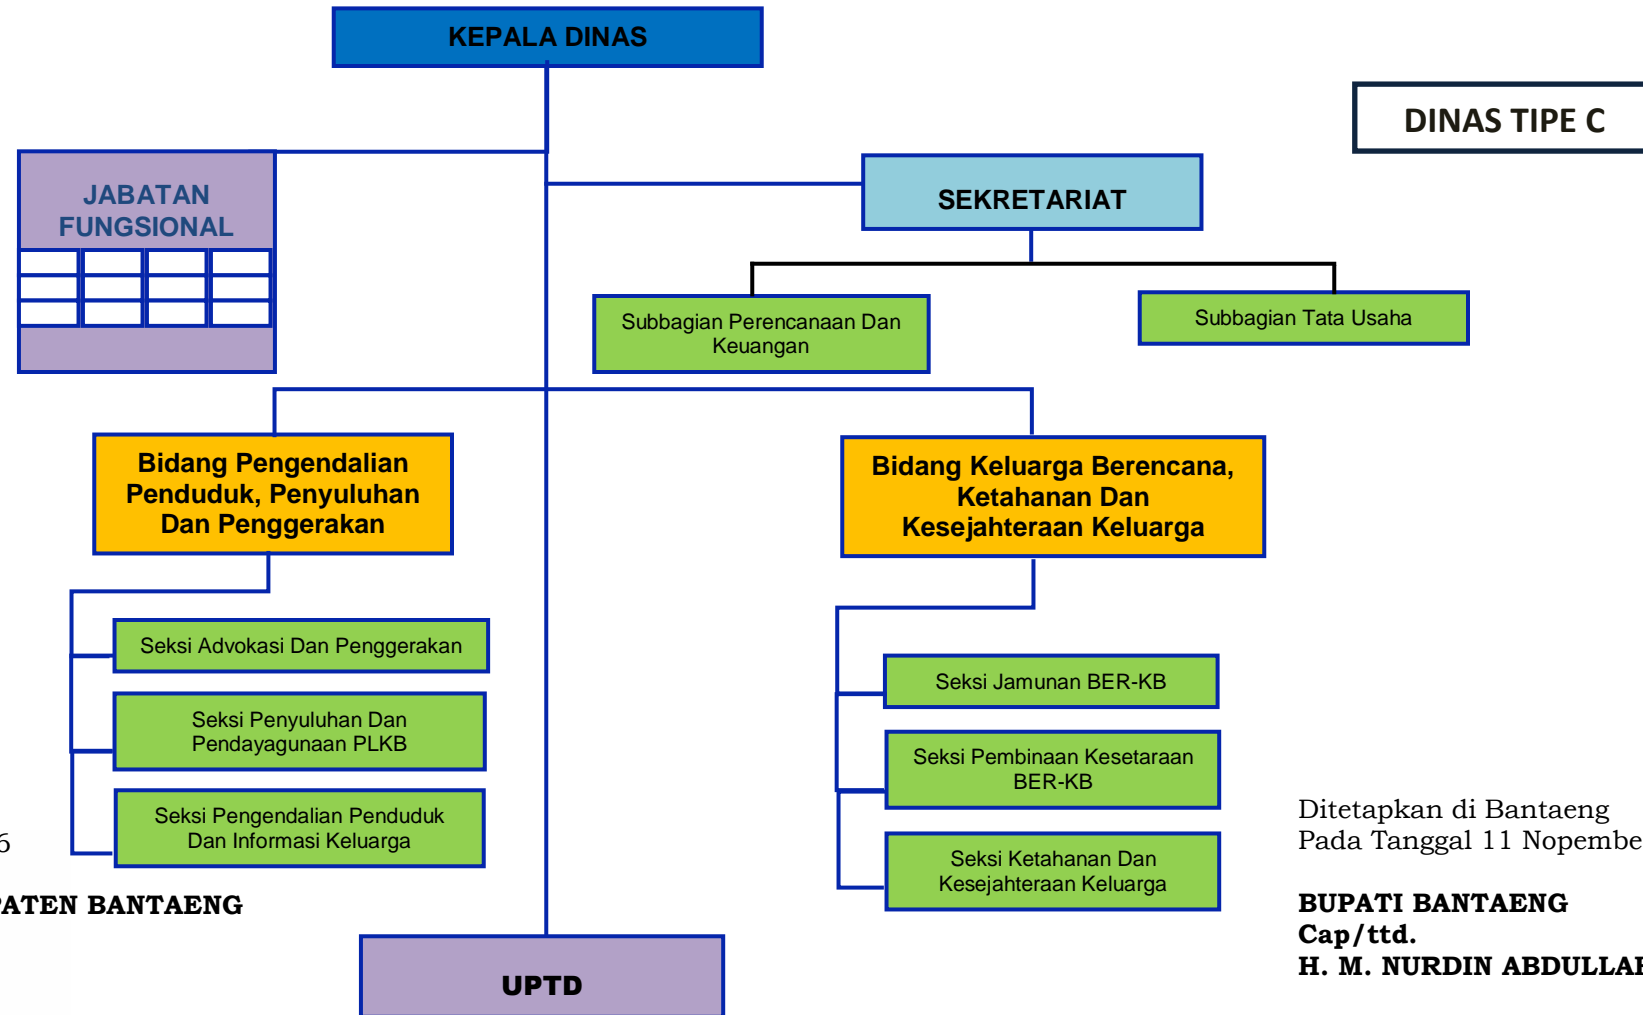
KEPALA DINAS

DINAS TIPE C

JABATAN FUNGSIONAL

SEKRETARIAT

Subbagian Perencanaan Dan Keuangan

Subbagian Tata Usaha

Bidang Pengendalian Penduduk, Penyuluhan Dan Penggerakan

Bidang Keluarga Berencana, Ketahanan Dan Kesejahteraan Keluarga

Seksi Advokasi Dan Penggerakan

Seksi Penyuluhan Dan Pendayagunaan PLKB

Seksi Pengendalian Penduduk Dan Informasi Keluarga

Seksi Jamunan BER-KB

Seksi Pembinaan Kesetaraan BER-KB

Seksi Ketahanan Dan Kesejahteraan Keluarga

6

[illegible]ATEN BANTAENG

Ditetapkan di Bantaeng
Pada Tanggal 11 Nopembe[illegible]

BUPATI BANTAENG
Cap/ttd.
H. M. NURDIN ABDULLA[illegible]

UPTD